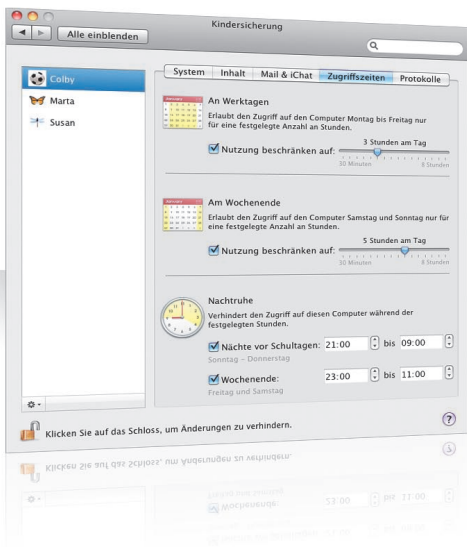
Kindersicherung

Alle einblenden

Colby
Marta
Susan

System | Inhalt | Mail & iChat | Zugriffszeiten | Protokolle

An Werktagen
Erlaubt den Zugriff auf den Computer Montag bis Freitag nur für eine festgelegte Anzahl an Stunden.

Nutzung beschränken auf: 3 Stunden am Tag
30 Minuten 8 Stunden

Am Wochenende
Erlaubt den Zugriff auf den Computer Samstag und Sonntag nur für eine festgelegte Anzahl an Stunden.

Nutzung beschränken auf: 5 Stunden am Tag
30 Minuten 8 Stunden

Nachtruhe
Verhindert den Zugriff auf diesen Computer während der festgelegten Stunden.

Nächte vor Schultagen: 21:00 bis 09:00
Sonntag – Donnerstag

Wochenende: 23:00 bis 11:00
Freitag und Samstag

Klicken Sie auf das Schloss, um Änderungen zu verhindern.